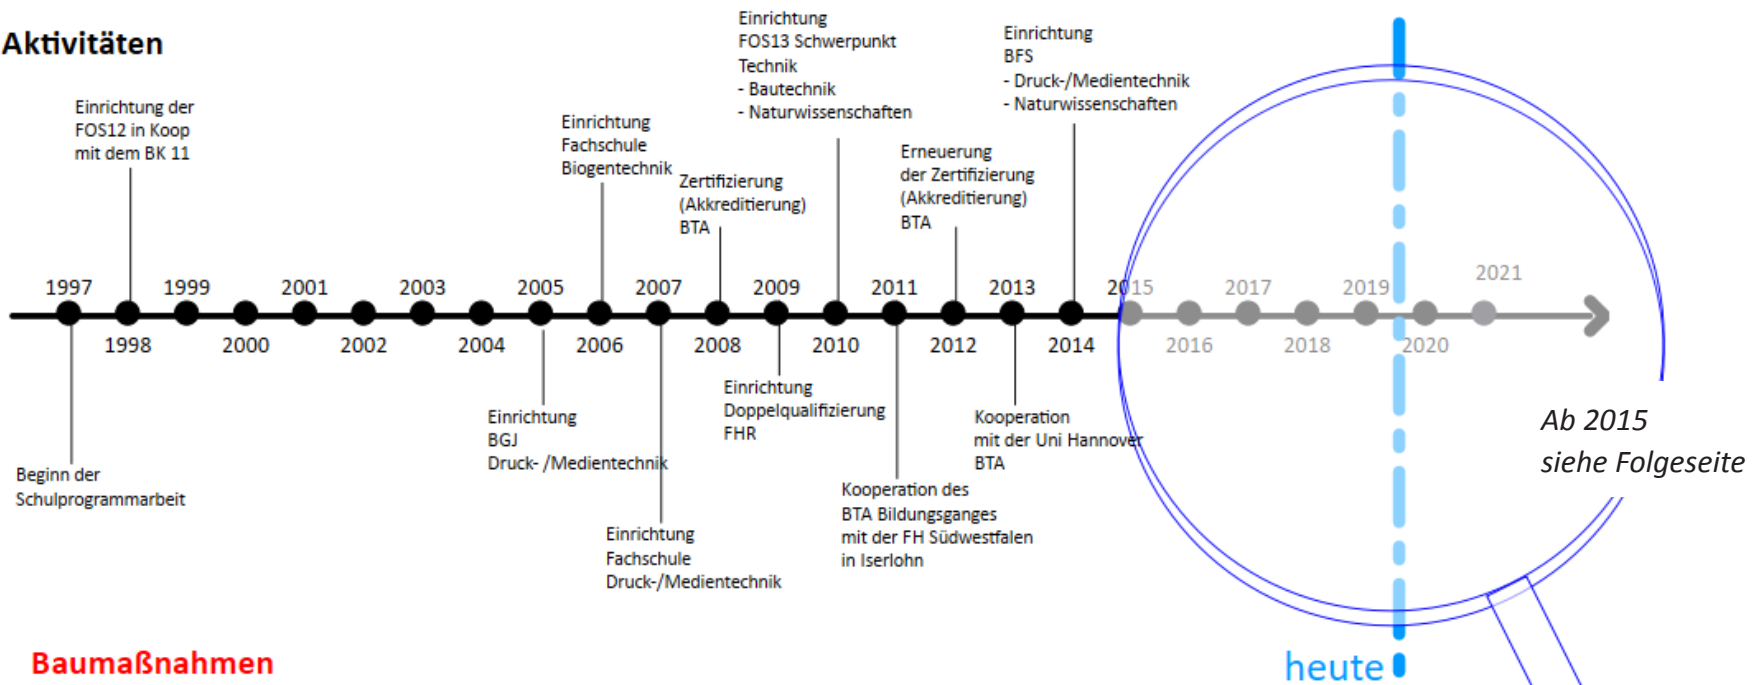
Aktivitäten

Einrichtung der FOS12 in Koop mit dem BK 11

Einrichtung Fachschule Biogentechnik

Zertifizierung (Akkreditierung) BTA

Einrichtung FOS13 Schwerpunkt Technik
- Bautechnik
- Naturwissenschaften

Erneuerung der Zertifizierung (Akkreditierung) BTA

Einrichtung BFS
- Druck-/Medientechnik
- Naturwissenschaften

1997 1999 2001 2003 2005 2007 2009 2011 2013 2015 2017 2019 2021

1998 2000 2002 2004 2006 2008 2010 2012 2014 2016 2018 2020

Beginn der Schulprogrammarbeit

Einrichtung BGJ Druck- /Medientechnik

Einrichtung Fachschule Druck-/Medientechnik

Einrichtung Doppelqualifizierung FHR

Kooperation des BTA Bildungsganges mit der FH Südwestfalen in Iserlohn

Kooperation mit der Uni Hannover BTA

Ab 2015 siehe Folgeseite

Baumaßnahmen

heute